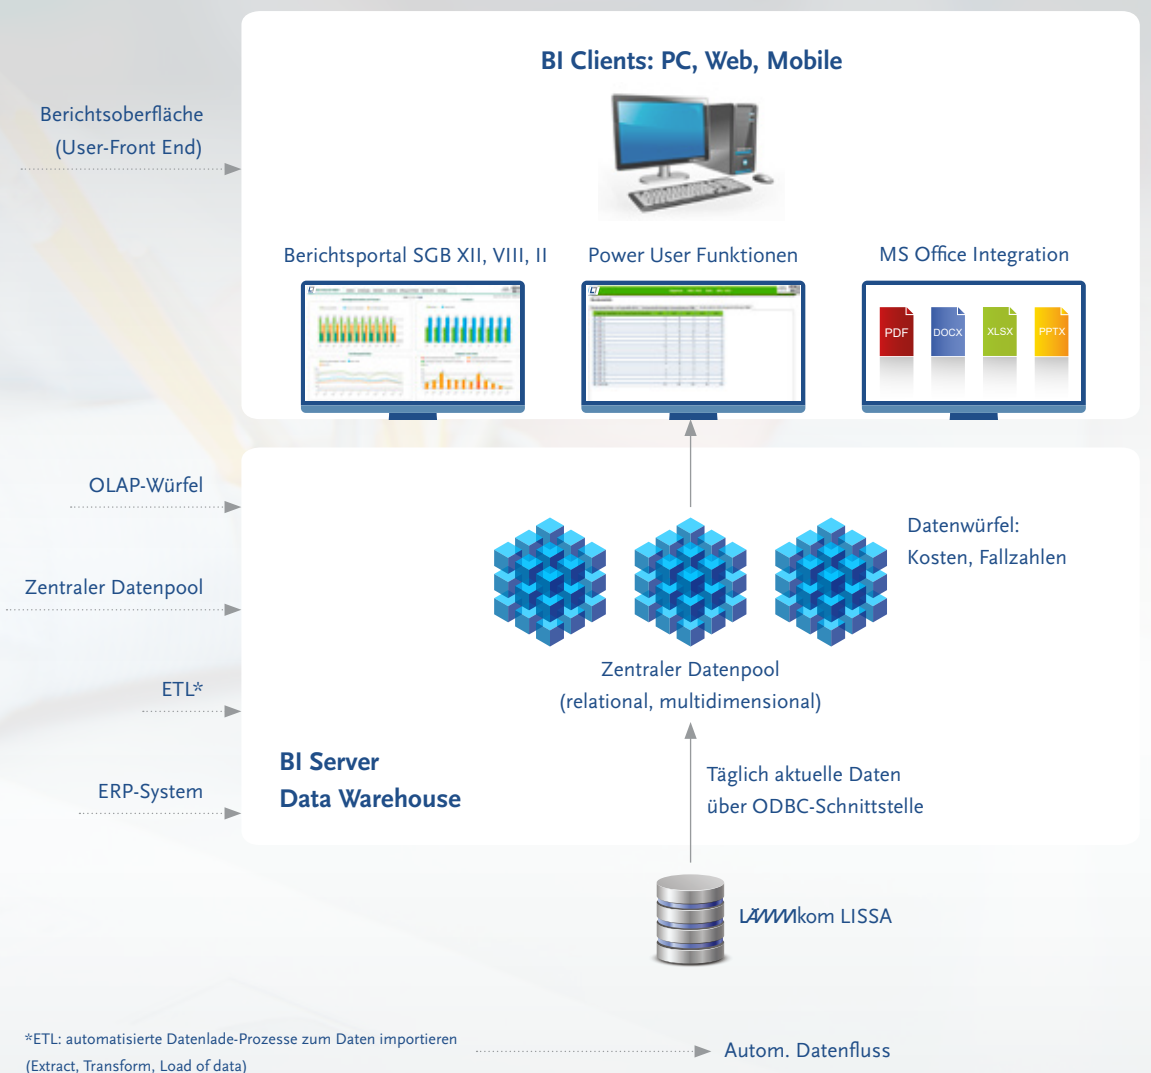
BI Clients: PC, Web, Mobile

Berichtsoberfläche (User-Front End)

Berichtsportal SGB XII, VIII, II

Power User Funktionen

MS Office Integration

PDF DOCX XLSX PPTX

OLAP-Würfel

Zentraler Datenpool

ETL*

ERP-System

Datenwürfel: Kosten, Fallzahlen

Zentraler Datenpool (relational, multidimensional)

BI Server
Data Warehouse

Täglich aktuelle Daten über ODBC-Schnittstelle

LÄMMkom LISSA

*ETL: automatisierte Datenlade-Prozesse zum Daten importieren (Extract, Transform, Load of data)

Autom. Datenfluss